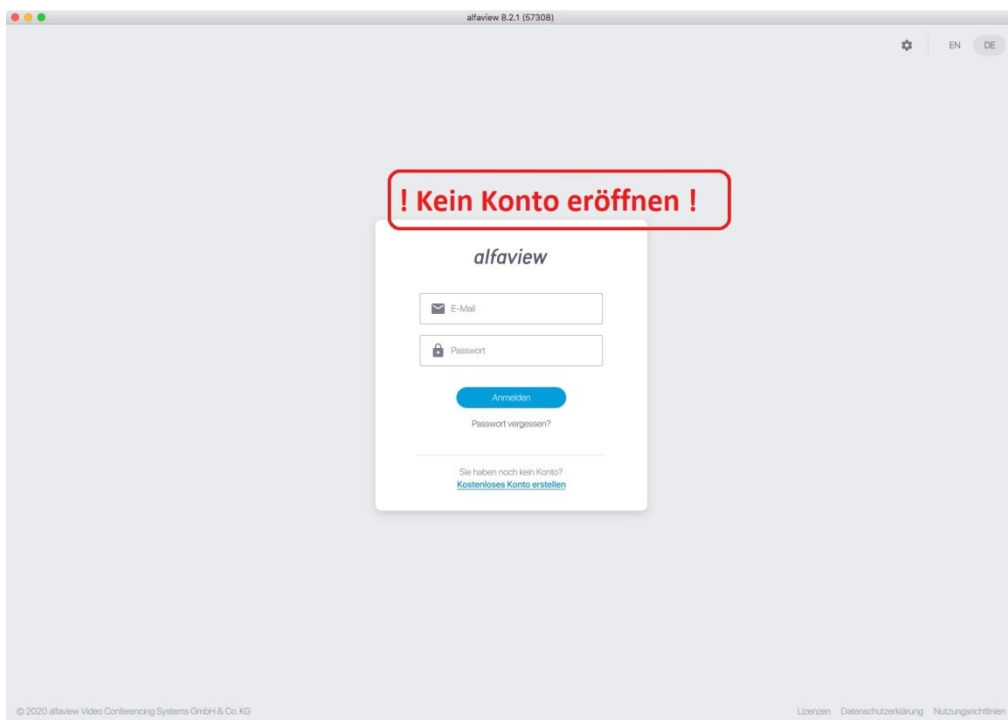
alfaview 8.2.1 (57308)

EN DE

! Kein Konto eröffnen !

alfaview

E-Mail

Passwort

Anmelden

Passwort vergessen?

Sie haben noch kein Konto?
Kostenloses Konto erstellen

© 2020 alfaview Video Conferencing Systems GmbH & Co. KG

Lizenzen Datenschutzerklärung Nutzungsrichtlinien